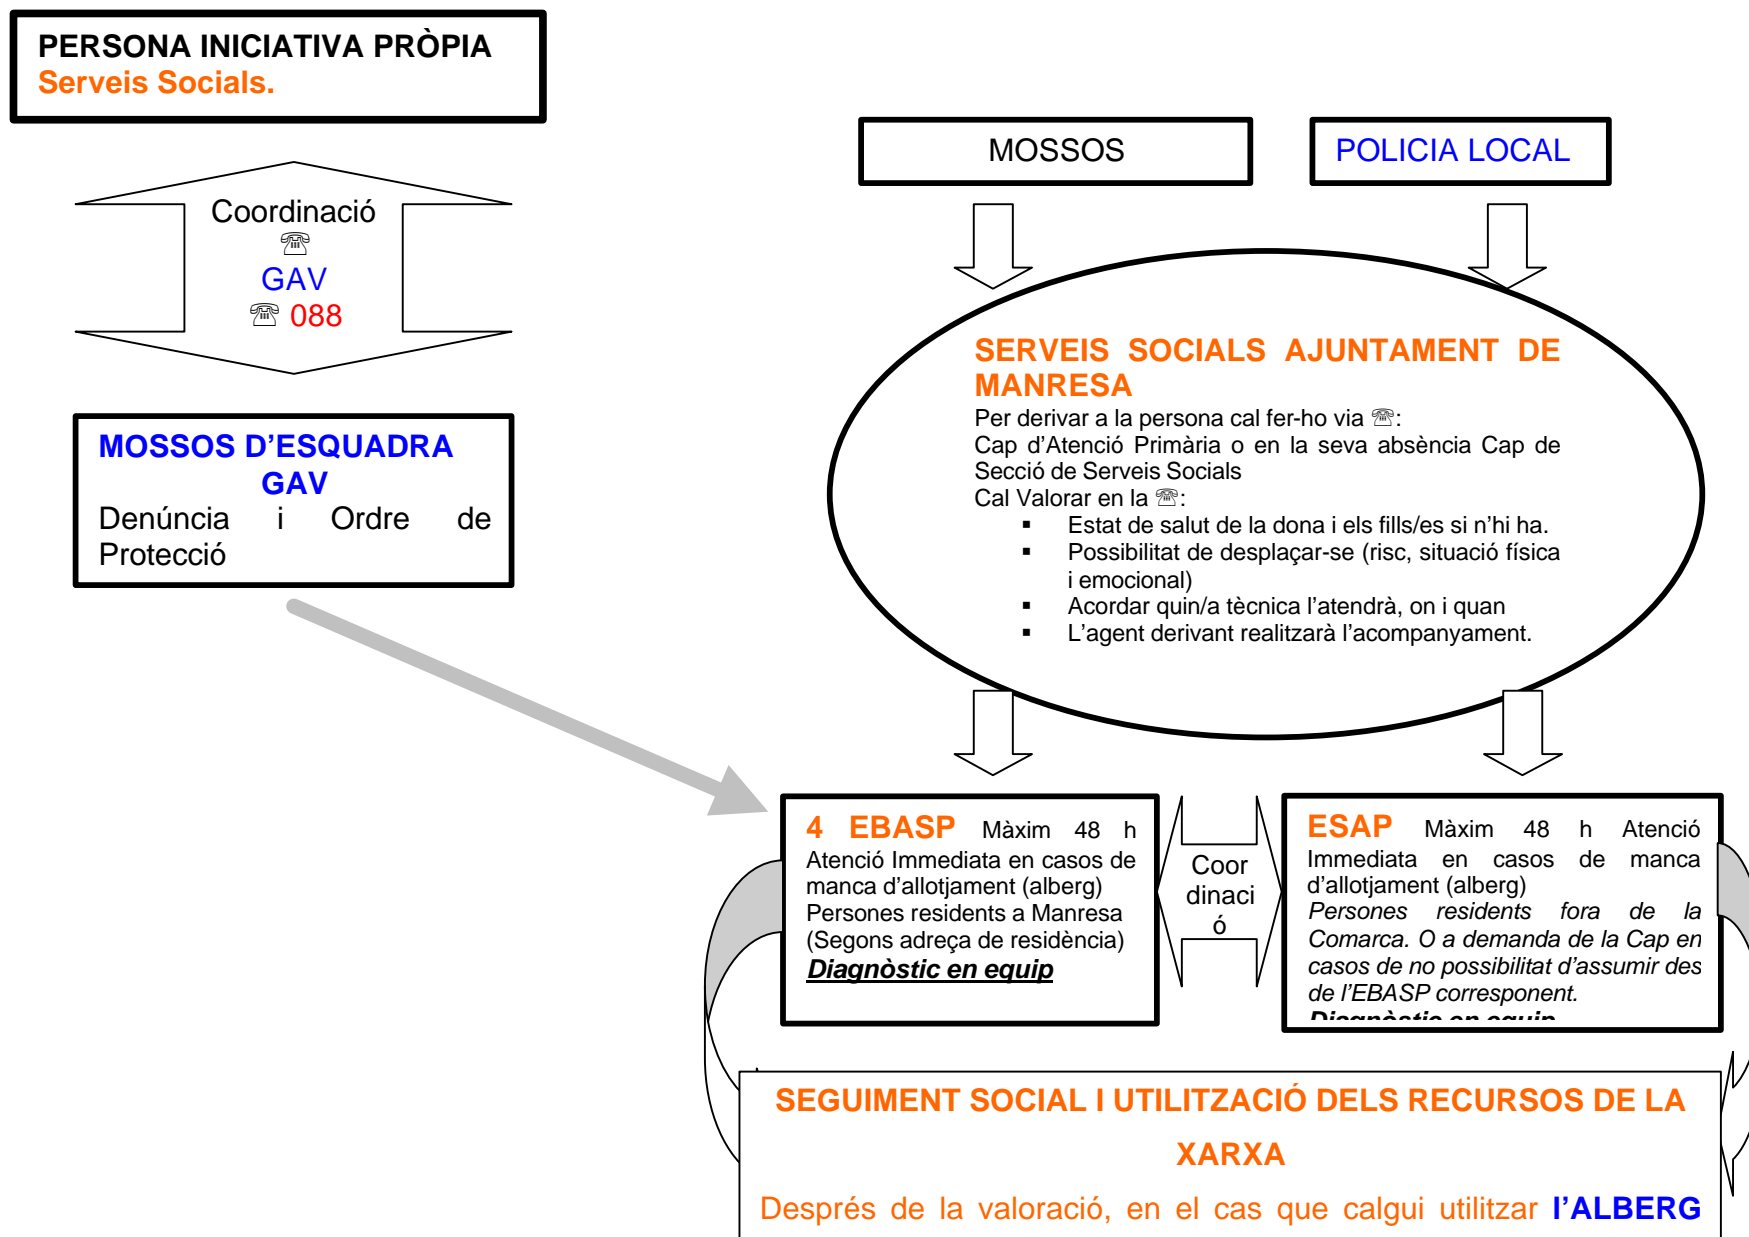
PERSONA INICIATIVA PRÒPIA
Serveis Socials.

Coordinació
☏
GAV
☏ 088

MOSSOS D'ESQUADRA
GAV
Denúncia i Ordre de Protecció

MOSSOS

POLICIA LOCAL

SERVEIS SOCIALS AJUNTAMENT DE MANRESA
Per derivar a la persona cal fer-ho via ☏:
Cap d'Atenció Primària o en la seva absència Cap de Secció de Serveis Socials
Cal Valorar en la ☏:
- Estat de salut de la dona i els fills/es si n'hi ha.
- Possibilitat de desplaçar-se (risc, situació física i emocional)
- Acordar quin/a tècnica l'atendrà, on i quan
- L'agent derivant realitzarà l'acompanyament.

4 EBASP Màxim 48 h Atenció Immediata en casos de manca d'allotjament (alberg) Persones residents a Manresa (Segons adreça de residència)
Diagnòstic en equip

Coordinació

ESAP Màxim 48 h Atenció Immediata en casos de manca d'allotjament (alberg) Persones residents fora de la Comarca. O a demanda de la Cap en casos de no possibilitat d'assumir des de l'EBASP corresponent.
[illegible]

SEGUIMENT SOCIAL I UTILITZACIÓ DELS RECURSOS DE LA XARXA
Després de la valoració, en el cas que calgui utilitzar l'ALBERG